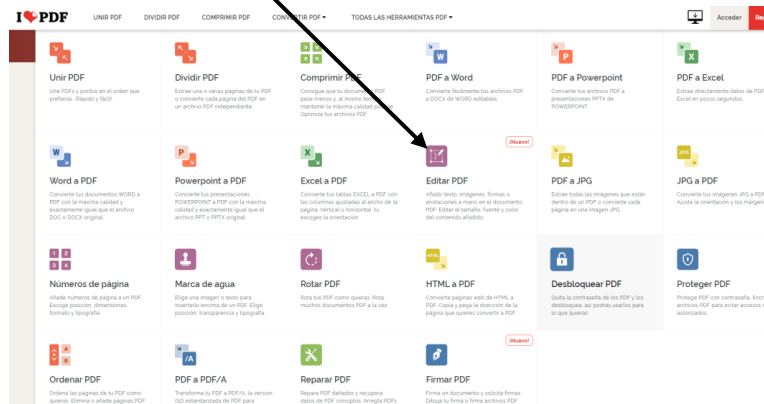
I❤PDF UNIR PDF DIVIDIR PDF COMPRIMIR PDF CONVERTIR PDF ▾ TODAS LAS HERRAMIENTAS PDF ▾ Acceder Re

Unir PDF
Une PDFs y ponlos en el orden que prefieras. ¡Rápido y fácil!

Dividir PDF
Extrae una o varias páginas de tu PDF o convierte cada página del PDF en un archivo PDF independiente.

Comprimir PDF
Consigue que tu documento PDF pese menos y, al mismo tiempo, mantener la máxima calidad posible. Optimiza tus archivos PDF.

PDF a Word
Convierte fácilmente tus archivos PDF a DOCX de WORD editables.

PDF a Powerpoint
Convierte tus archivos PDF a presentaciones PPTX de POWERPOINT.

PDF a Excel
Extrae directamente datos de PDF a Excel en pocos segundos.

Word a PDF
Convierte tus documentos WORD a PDF con la máxima calidad y exactamente igual que el archivo DOC o DOCX original.

Powerpoint a PDF
Convierte tus presentaciones POWERPOINT a PDF con la máxima calidad y exactamente igual que el archivo PPT o PPTX original.

Excel a PDF
Convierte tus tablas EXCEL a PDF con las columnas ajustadas al ancho de la página. Vertical u horizontal, tu escoges la orientación.

¡Nuevo!
Editar PDF
Añadir texto, imágenes, formas o anotaciones a mano en el documento PDF. Editar el tamaño, fuente y color del contenido añadido.

PDF a JPG
Extrae todas las imágenes que estén dentro de un PDF o convierte cada página en una imagen JPG.

JPG a PDF
Convierte tus imágenes JPG a PDF. Ajusta la orientación y los márgenes.

1 2 3 4
Números de página
Añade números de página a un PDF. Escoge posición, dimensiones, formato y tipografía.

Marca de agua
Elige una imagen o texto para insertarlo encima de un PDF. Elige posición, transparencia y tipografía.

Rotar PDF
Rota tus PDF como quieras. Rota muchos documentos PDF a la vez.

HTML
HTML a PDF
Convierte páginas web de HTML a PDF. Copia y pega la dirección de la página que quieras convertir a PDF.

Desbloquear PDF
Quita la contraseña de los PDF y los desbloquea, así podrás usarlos para lo que quieras.

Proteger PDF
Protege PDF con contraseña. Encr archivos PDF para evitar accesos autorizados.

A B
Ordenar PDF
Ordena las páginas de tu PDF como quieras. Elimina o añade páginas PDF

/A
PDF a PDF/A
Transforma tu PDF a PDF/A, la versión ISO estandarizada de PDF para

Reparar PDF
Repara PDF dañados y recupera datos de PDF corruptos. Arregla PDFs

¡Nuevo!
Firmar PDF
Firma un documento y solicita firmas. Dibuja tu firma o firma archivos PDF